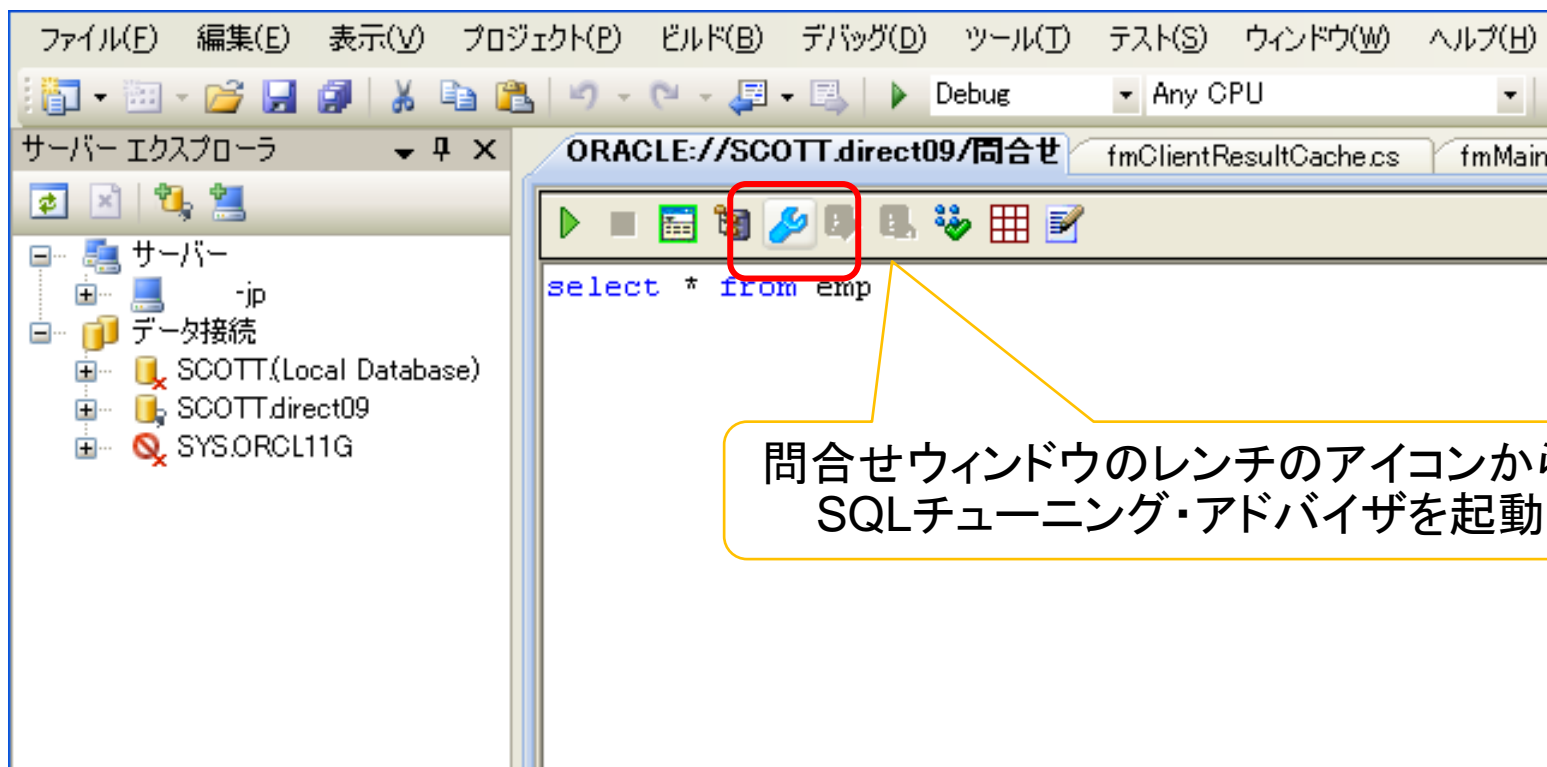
ファイル(F) 編集(E) 表示(V) プロジェクト(P) ビルド(B) デバッグ(D) ツール(T) テスト(S) ウィンドウ(W) ヘルプ(H)

Debug Any CPU

サーバー エクスプローラ

ORACLE://SCOTT.direct09/問合せ fmClientResultCache.cs fmMain

サーバー
-jp
データ接続
SCOTT.(Local Database)
SCOTT.direct09
SYS.ORCL11G

select * from emp

問合せウィンドウのレンチのアイコンから
SQLチューニング・アドバイザを起動